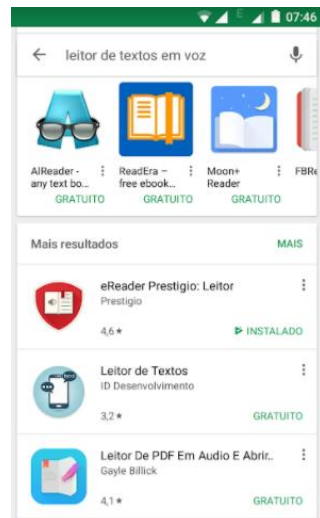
07:46

leitor de textos em voz

AlReader - any text bo...
GRATUITO

ReadEra – free ebook...
GRATUITO

Moon+ Reader
GRATUITO

FBRe

Mais resultados
MAIS

eReader Prestigio: Leitor
Prestigio
4,6 ★
INSTALADO

Leitor de Textos
ID Desenvolvimento
3,2 ★
GRATUITO

Leitor De PDF Em Audio E Abrir...
Gayle Billick
4,1 ★
GRATUITO